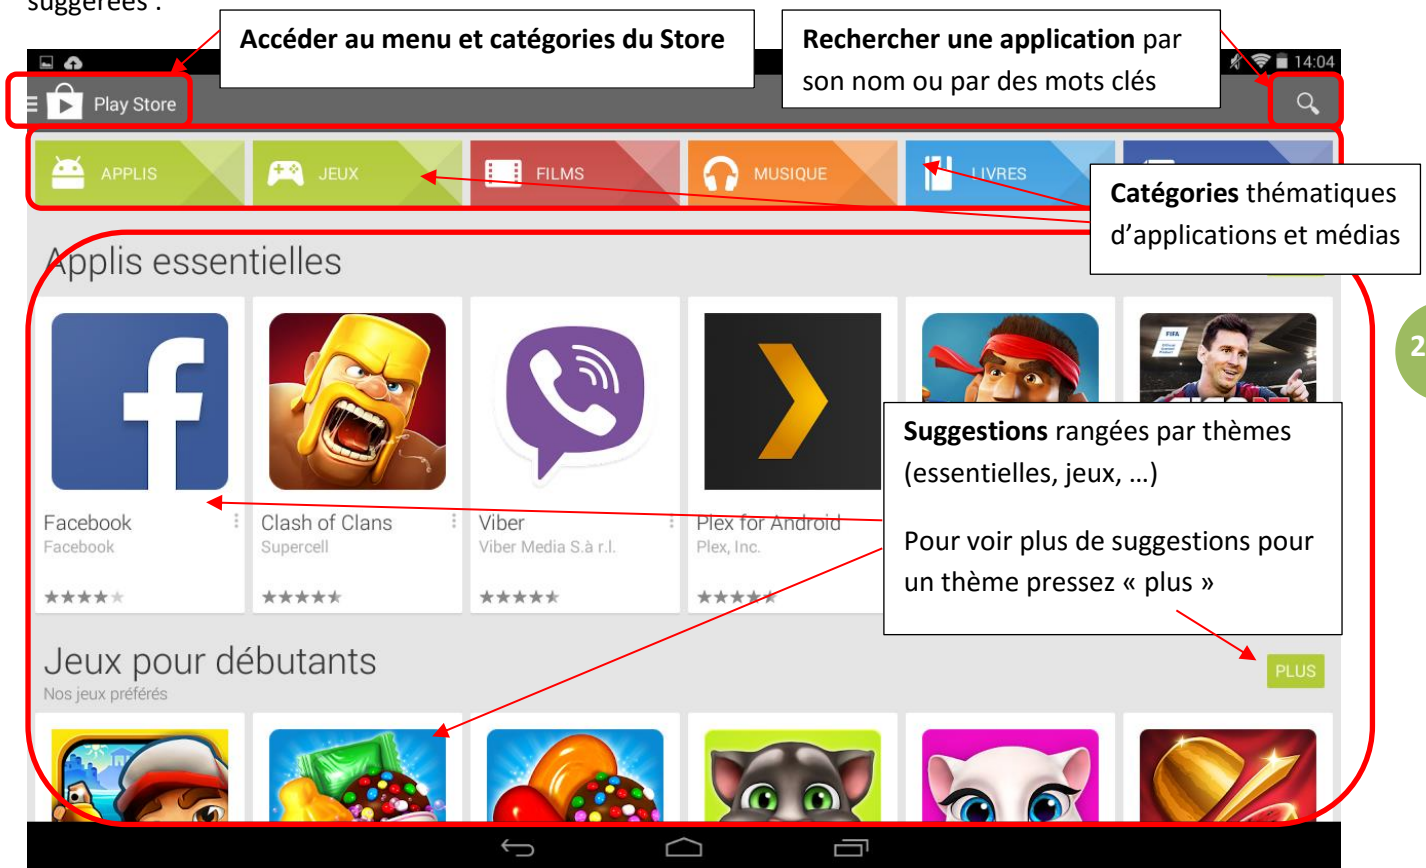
suggérées :

Accéder au menu et catégories du Store

Rechercher une application par son nom ou par des mots clés

14:04

Play Store

APPLIS

JEUX

FILMS

MUSIQUE

LIVRES

Catégories thématiques d'applications et médias

Applis essentielles

Facebook
Facebook

Clash of Clans
Supercell

Viber
Viber Media S.à r.l.

Plex for Android
Plex, Inc.

Suggestions rangées par thèmes (essentielles, jeux, …)

Pour voir plus de suggestions pour un thème pressez « plus »

Jeux pour débutants
Nos jeux préférés

PLUS

2